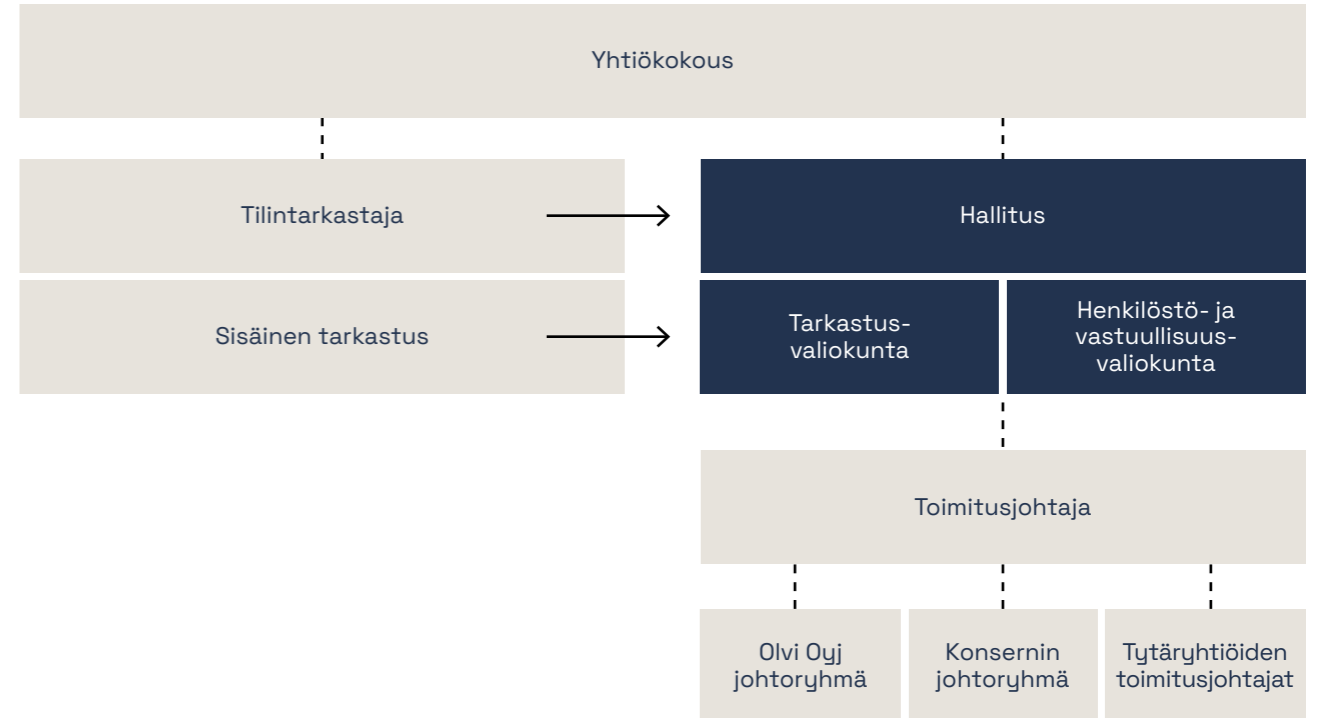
Yhtiökokous

Tilintarkastaja

Hallitus

Sisäinen tarkastus

Tarkastusvaliokunta

Henkilöstö- ja vastuullisuusvaliokunta

Toimitusjohtaja

Olvi Oyj johtoryhmä

Konsernin johtoryhmä

Tytäryhtiöiden toimitusjohtajat